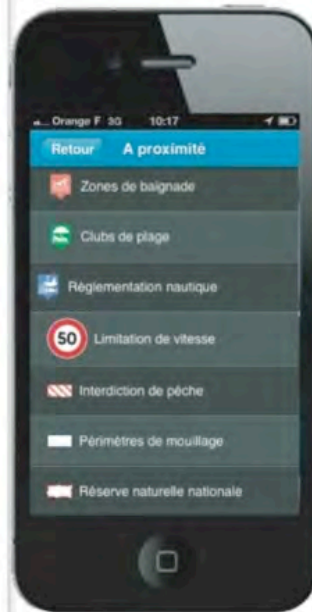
Orange F 3G 10:17

Retour A proximité

Zones de baignade

Clubs de plage

Réglementation nautique

50 Limitation de vitesse

Interdiction de pêche

Périmètres de mouillage

Réserve naturelle nationale